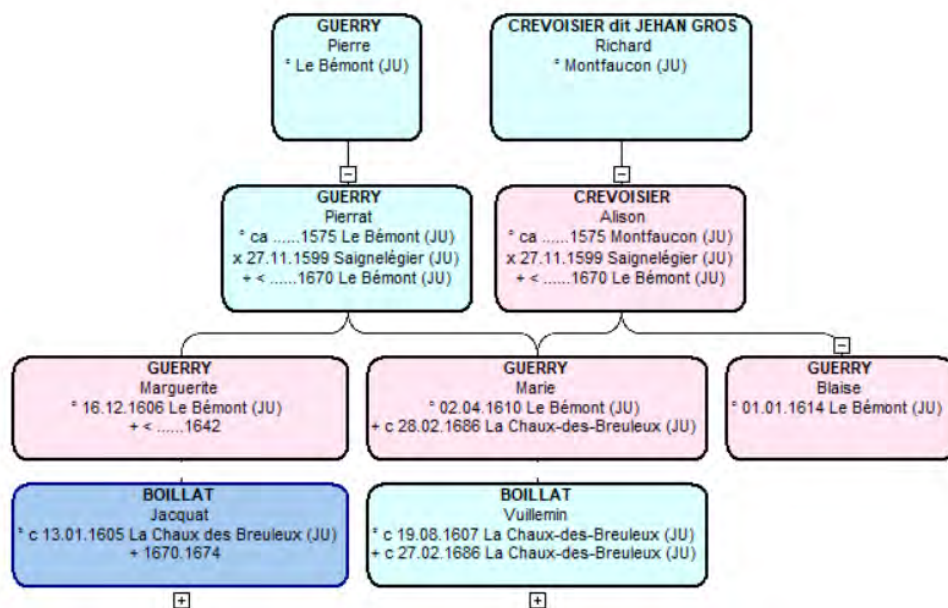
GUERRY
Pierre
° Le Bémont (JU)

CREVOISIER dit JEHAN GROS
Richard
° Montfaucon (JU)

−

−

GUERRY
Pierrat
° ca ......1575 Le Bémont (JU)
x 27.11.1599 Saignelégier (JU)
+ < ......1670 Le Bémont (JU)

CREVOISIER
Alison
° ca ......1575 Montfaucon (JU)
x 27.11.1599 Saignelégier (JU)
+ < ......1670 Le Bémont (JU)

−

GUERRY
Marguerite
° 16.12.1606 Le Bémont (JU)
+ < ......1642

GUERRY
Marie
° 02.04.1610 Le Bémont (JU)
+ c 28.02.1686 La Chaux-des-Breuleux (JU)

GUERRY
Blaise
° 01.01.1614 Le Bémont (JU)

BOILLAT
Jacquat
° c 13.01.1605 La Chaux des Breuleux (JU)
+ 1670.1674

BOILLAT
Vuillemin
° c 19.08.1607 La Chaux-des-Breuleux (JU)
+ c 27.02.1686 La Chaux-des-Breuleux (JU)

+

+